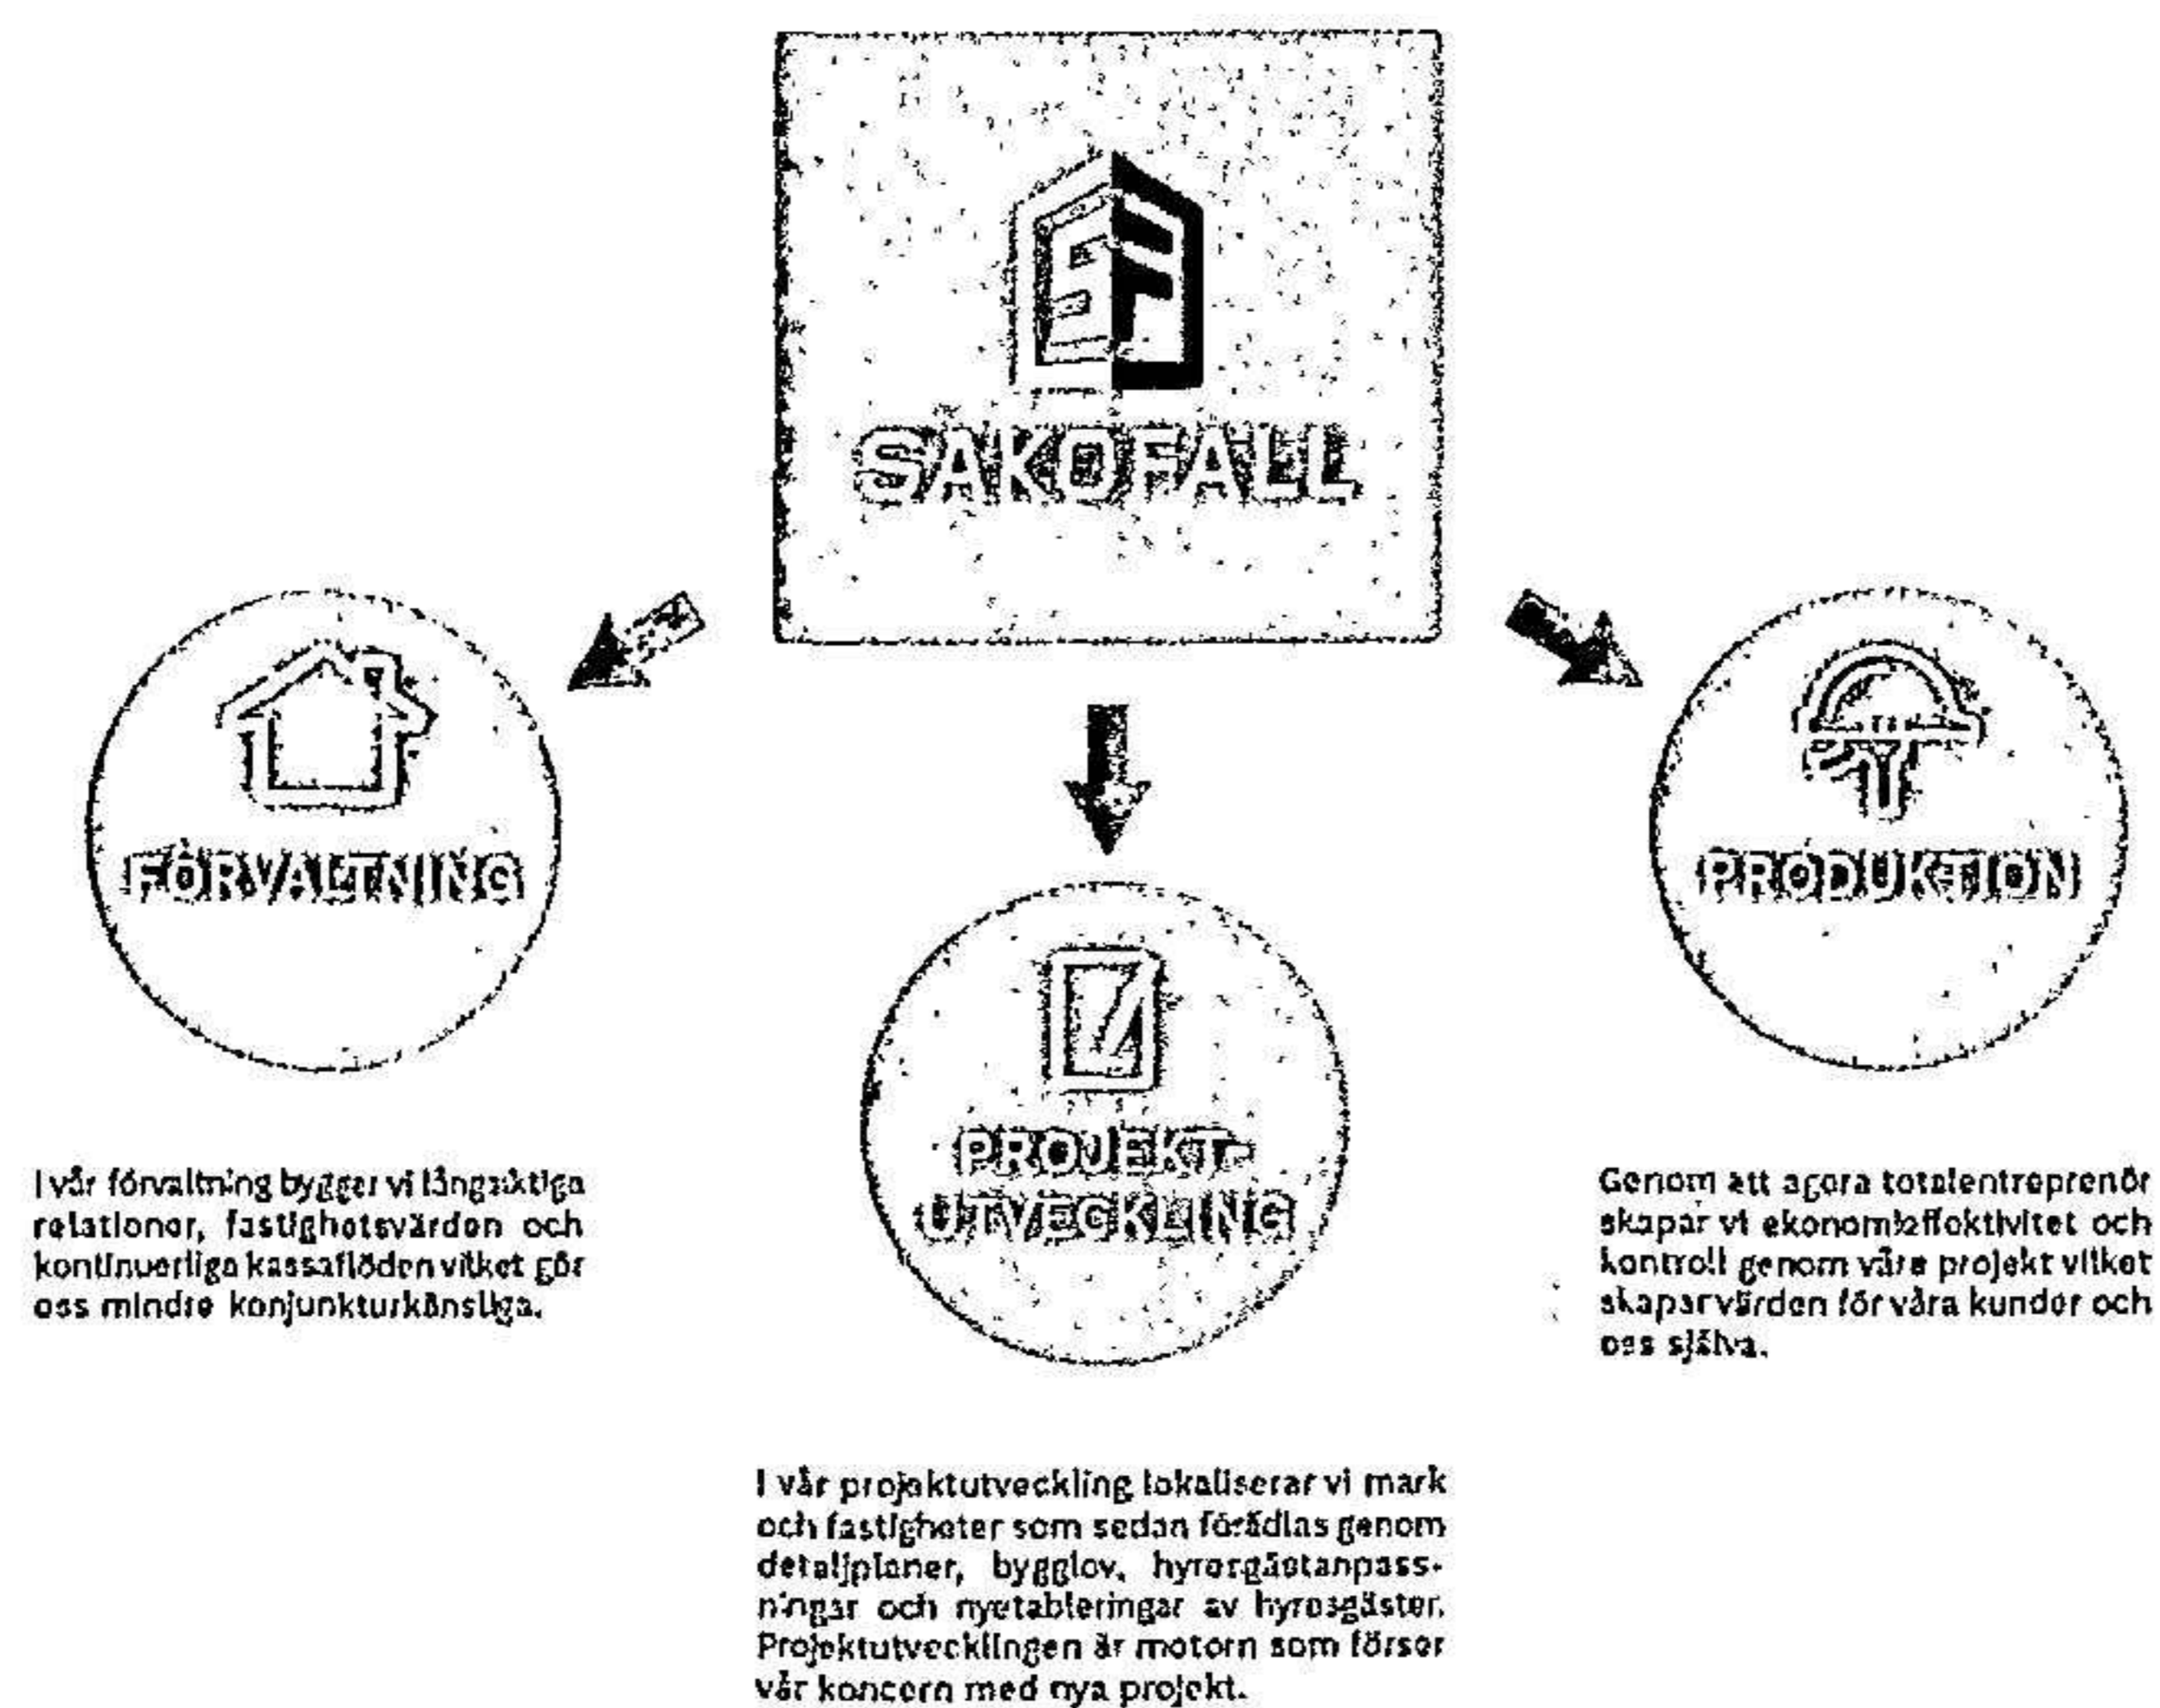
SF

SAKOFALL

FÖRVALTNING

PROJEKT-UTVECKLING

PRODUKTION

I vår förvaltning bygger vi långsiktiga relationer, fastighetsvärden och kontinuerliga kassaflöden vilket gör oss mindre konjunkturkänsliga.

Genom att agera totalentreprenör skapar vi ekonomieffektivitet och kontroll genom våra projekt vilket skapar värden för våra kunder och oss själva.

I vår projektutveckling lokaliserar vi mark och fastigheter som sedan förädlas genom detaljplaner, bygglov, hyresgästanpassningar och nyetableringar av hyresgäster. Projektutvecklingen är motorn som förser vår koncern med nya projekt.